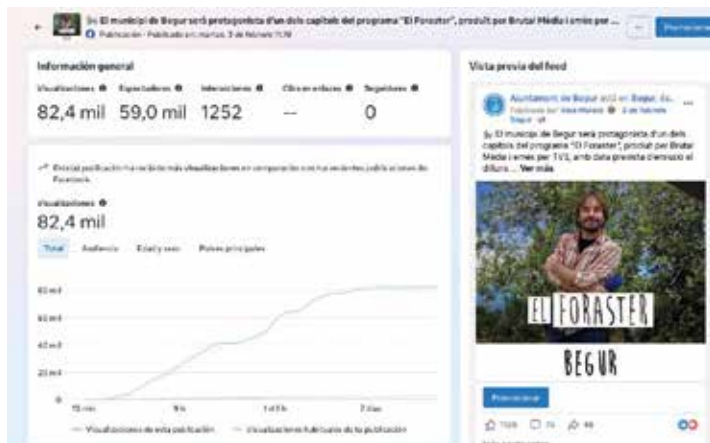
🎬 El municipi de Begur serà protagonista d'un dels capítols del programa "El Foraster", produït per Brutal Media i emès per ...

Publicación · Publicado en martes, 3 de febrero 11:18

Promocionar

Información general

| Visualizaciones | Espectadores | Interacciones | Clics en enlaces | Seguidores |
|---|---|---|---|---|
| 82,4 mil | 59,0 mil | 1252 | -- | 0 |

Esta publicación ha recibido más visualizaciones en comparación con tus recientes publicaciones de Facebook.

Visualizaciones
82,4 mil

Total | Audiencia | Edad y sexo | Países principales

80 mil
60 mil
40 mil
20 mil
0

15 min | 9 h | 1 d 5 h | 7 días

— Visualizaciones de esta publicación — Visualizaciones habituales de tu publicación

Vista previa del feed

Ajuntament de Begur está en Begur, Gi...
Publicado por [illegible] · 3 de febrero
Begur

🎬 El municipi de Begur serà protagonista d'un dels capítols del programa "El Foraster", produït per Brutal Media i emès per TV3, amb data prevista d'emissió el dilluns ... Ver más

EL FORASTER

BEGUR

Promocionar

1109 | 76 | 46